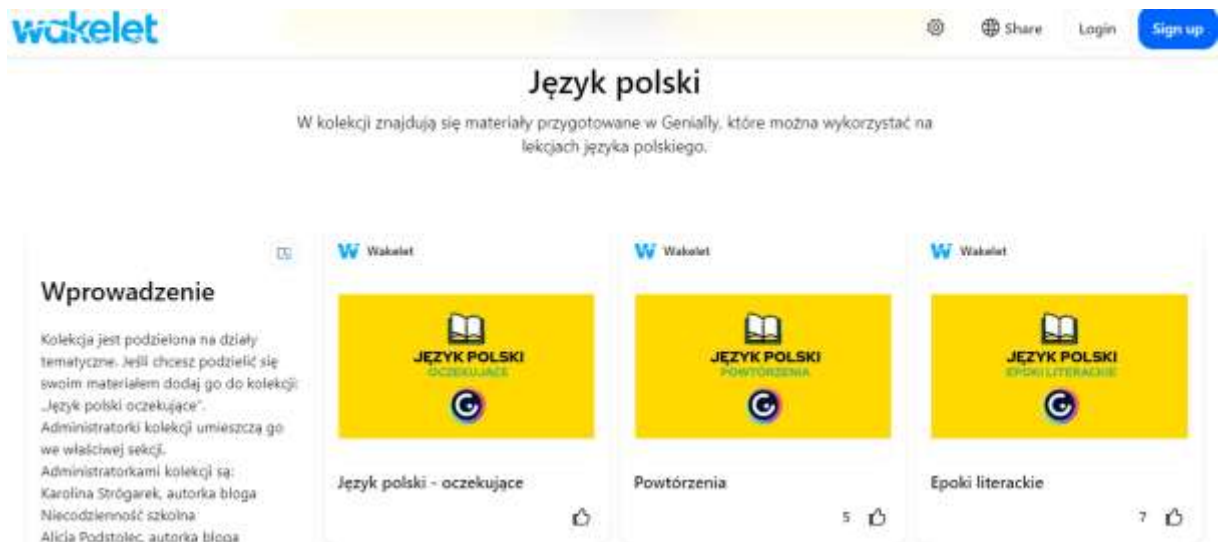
wakelet

Share Login Sign up

Język polski

W kolekcji znajdują się materiały przygotowane w Genially, które można wykorzystać na lekcjach języka polskiego.

Wprowadzenie

Kolekcja jest podzielona na działy tematyczne. Jeśli chcesz podzielić się swoim materiałem dodaj go do kolekcji: „Język polski oczekujące". Administratorki kolekcji umieszczą go we właściwej sekcji. Administratorkami kolekcji są: Karolina Strógarek, autorka bloga Niecodzienność szkolna Alicja Podstolec, autorka bloga

Wakelet

JĘZYK POLSKI
OCZEKUJĄCE

Język polski - oczekujące

Wakelet

JĘZYK POLSKI
POWTÓRZENIA

Powtórzenia

5

Wakelet

JĘZYK POLSKI
EPOKI LITERACKIE

Epoki literackie

7